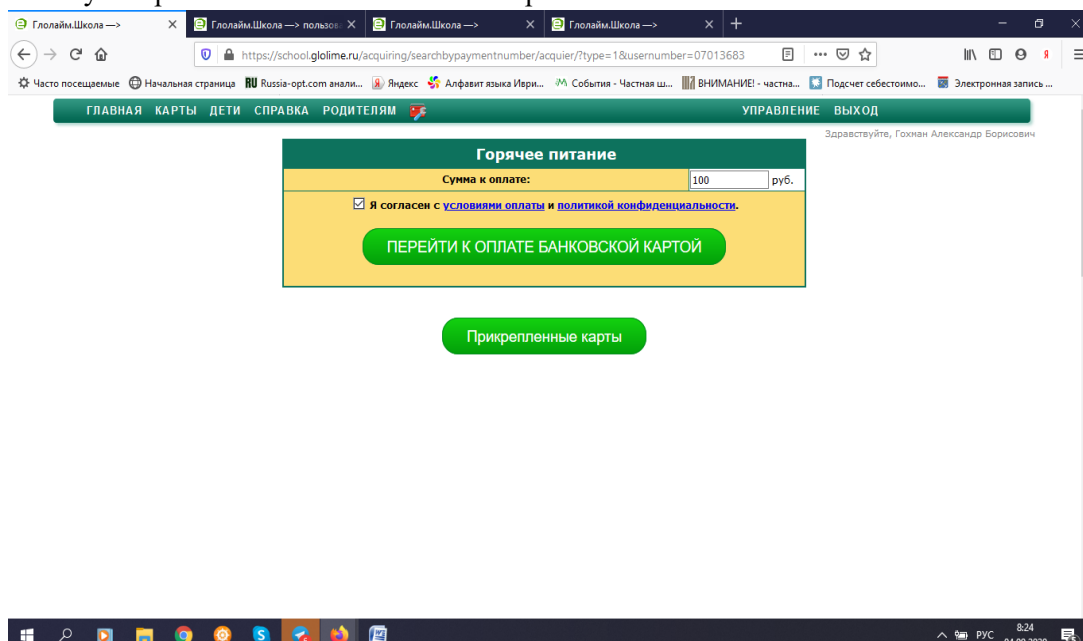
Глолайм.Школа —>
Глолайм.Школа —> пользова
Глолайм.Школа —>
Глолайм.Школа —>

https://school.glolime.ru/acquiring/searchbypaymentnumber/acquier/?type=1&usernumber=07013683

Часто посещаемые | Начальная страница | Russia-opt.com анали... | Яндекс | Алфавит языка Иври... | События - Частная ш... | ВНИМАНИЕ! - частна... | Подсчет себестоимо... | Электронная запись ...

ГЛАВНАЯ КАРТЫ ДЕТИ СПРАВКА РОДИТЕЛЯМ УПРАВЛЕНИЕ ВЫХОД

Здравствуйте, Гохман Александр Борисович

Горячее питание

| Сумма к оплате: | 100 руб. |
|---|---|

Я согласен с условиями оплаты и политикой конфиденциальности.

ПЕРЕЙТИ К ОПЛАТЕ БАНКОВСКОЙ КАРТОЙ

Прикрепленные карты

РУС 8:24 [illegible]